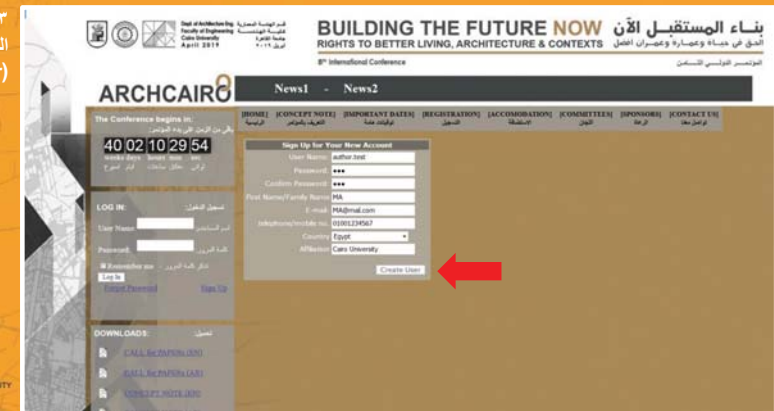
Dept. of Architecture Eng. Faculty of Engineering Cairo University April 2019

قسم الهندسة المعمارية كلية الهندسة جامعة القاهرة ابريل ٢٠١٩

BUILDING THE FUTURE NOW بنـاء المستقبـل الآن

RIGHTS TO BETTER LIVING, ARCHITECTURE & CONTEXTS الحق في حياة وعمارة وعمران أفضل

8th International Conference

المؤتمر الدولي الثامن

ARCHCAIRO

News1 - News2

The Conference begins in:

يبقى من الزمن على بدء المؤتمر:

40 02 10 29 54

weeks days hours min sec

[HOME] الرئيسية [CONCEPT NOTE] التعريف بالمؤتمر [IMPORTANT DATES] تواريخ هامة [REGISTRATION] التسجيل [ACCOMODATION] الاستضافة [COMMITTEES] اللجان [SPONSORS] الرعاة [CONTACT US] تواصل معنا

Sign Up for Your New Account

User Name: author.test

Password: •••

Confirm Password: •••

First Name/Family Name: MA

E-mail: MA@mail.com

telephone/mobile no: 01001234567

Country: Egypt

Affiliation: Cairo University

Create User

LOG IN: تسجيل الدخول

User Name: اسم المستخدم

Password: كلمة المرور

Remember me تذكر كلمة المرور

Log In

Forgot Password

Sign Up

DOWNLOADS: تحميل

CALL for PAPERS (EN)

CALL for PAPERS (AR)

CONCEPT NOTE (EN)